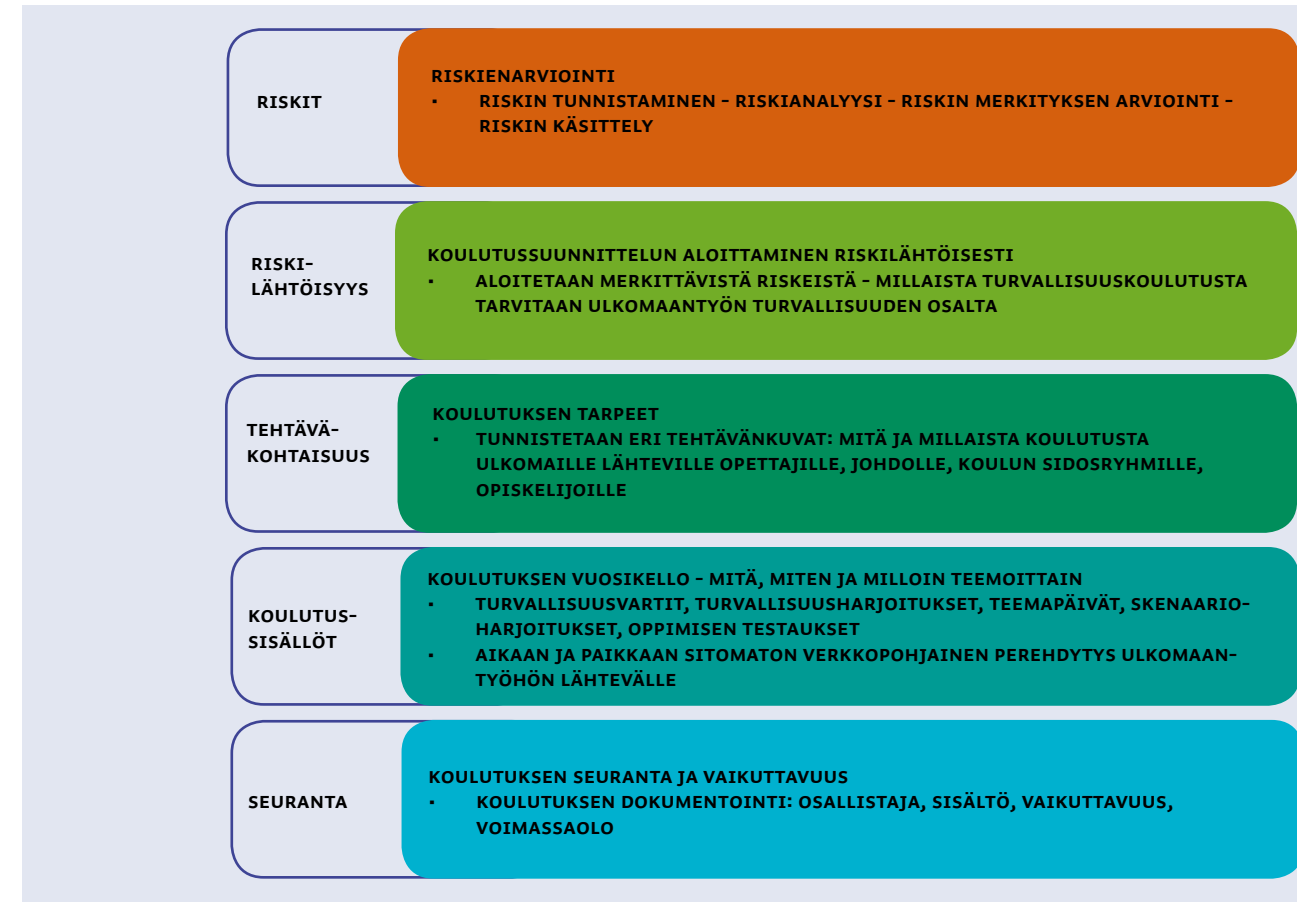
RISKIT

RISKIENARVIOINTI
▪ RISKIN TUNNISTAMINEN – RISKIANALYYSI – RISKIN MERKITYKSEN ARVIOINTI – RISKIN KÄSITTELY

RISKI-LÄHTÖISYYS

KOULUTUSSUUNNITTELUN ALOITTAMINEN RISKILÄHTÖISESTI
▪ ALOITETAAN MERKITTÄVISTÄ RISKEISTÄ – MILLAISTA TURVALLISUUSKOULUTUSTA TARVITAAN ULKOMAANTYÖN TURVALLISUUDEN OSALTA

TEHTÄVÄ-KOHTAISUUS

KOULUTUKSEN TARPEET
▪ TUNNISTETAAN ERI TEHTÄVÄNKUVAT: MITÄ JA MILLAISTA KOULUTUSTA ULKOMAILLE LÄHTEVILLE OPETTAJILLE, JOHDOLLE, KOULUN SIDOSRYHMILLE, OPISKELIJOILLE

KOULUTUS-SISÄLLÖT

KOULUTUKSEN VUOSIKELLO – MITÄ, MITEN JA MILLOIN TEEMOITTAIN
▪ TURVALLISUUSVARTIT, TURVALLISUUSHARJOITUKSET, TEEMAPÄIVÄT, SKENAARIO-HARJOITUKSET, OPPIMISEN TESTAUKSET
▪ AIKAAN JA PAIKKAAN SITOMATON VERKKOPOHJAINEN PEREHDYTYS ULKOMAANTYÖHÖN LÄHTEVÄLLE

SEURANTA

KOULUTUKSEN SEURANTA JA VAIKUTTAVUUS
▪ KOULUTUKSEN DOKUMENTOINTI: OSALLISTAJA, SISÄLTÖ, VAIKUTTAVUUS, VOIMASSAOLO